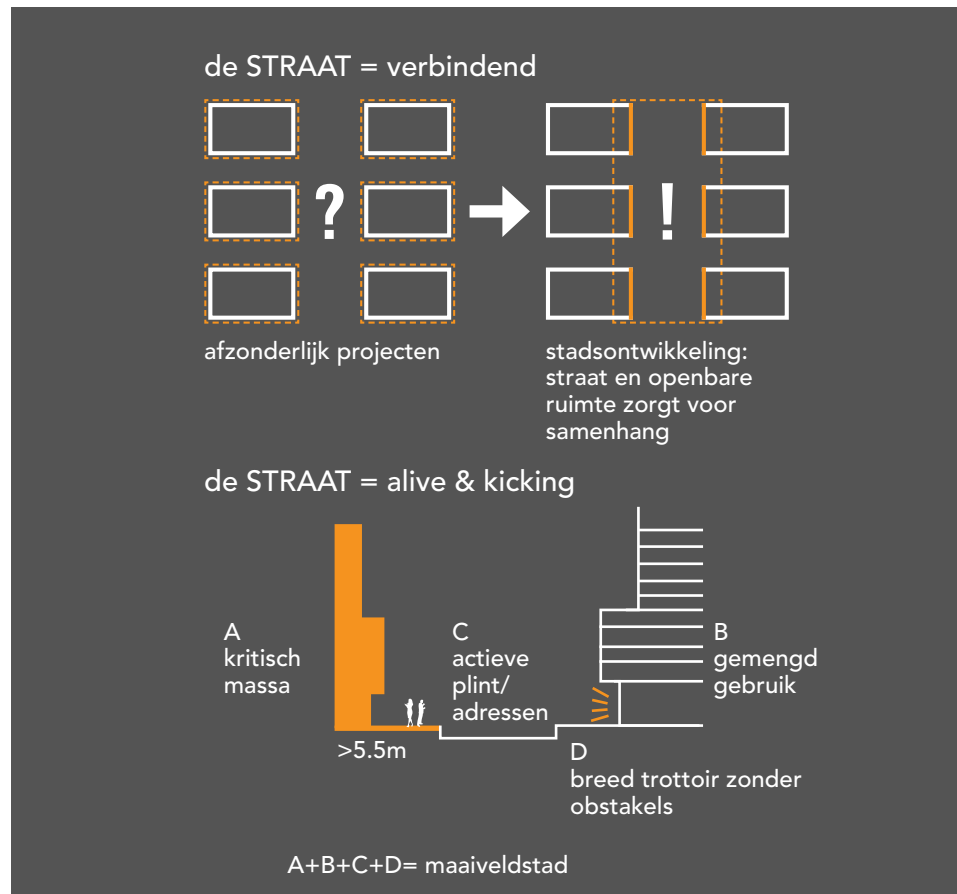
de STRAAT = verbindend

?

!

afzonderlijk projecten

stadsontwikkeling: straat en openbare ruimte zorgt voor samenhang

de STRAAT = alive & kicking

A
kritisch
massa

C
actieve
plint/
adressen

B
gemengd
gebruik

>5.5m

D
breed trottoir zonder obstakels

A+B+C+D= maaiveldstad